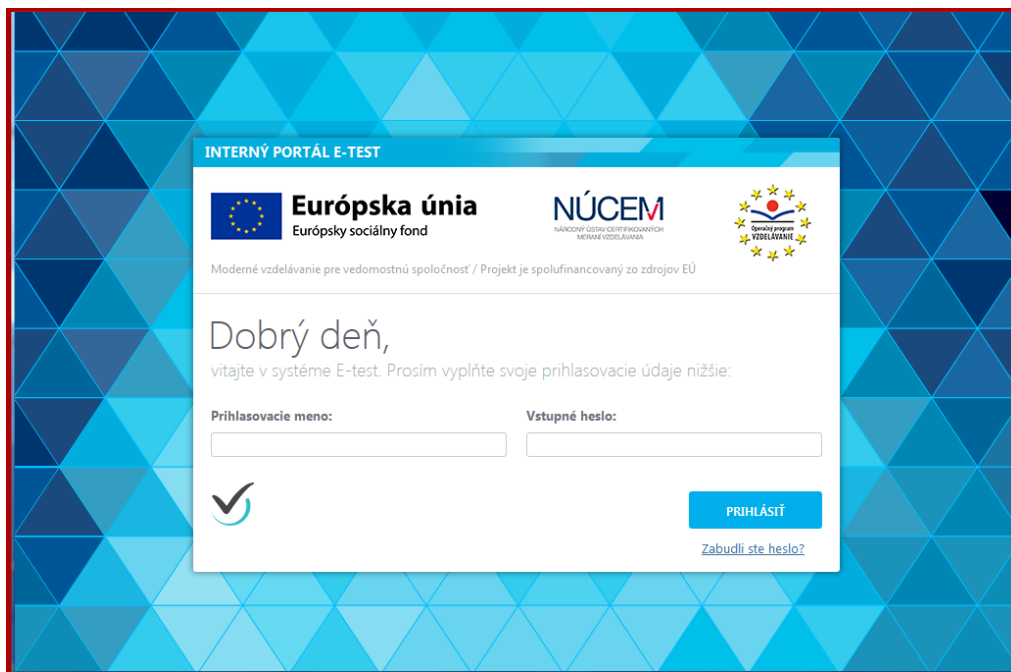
INTERNÝ PORTÁL E-TEST

Európska únia
Európsky sociálny fond

NÚCEM
NÁRODNÝ ÚSTAV CERTIFIKOVANÝCH MERANÍ VZDELÁVANIA

Operačný program
VZDELÁVANIE

Moderné vzdelávanie pre vedomostnú spoločnosť / Projekt je spolufinancovaný zo zdrojov EÚ

Dobrý deň,
vitajte v systéme E-test. Prosím vyplňte svoje prihlasovacie údaje nižšie:

Prihlasovacie meno:

Vstupné heslo:

PRIHLÁSIŤ

Zabudli ste heslo?